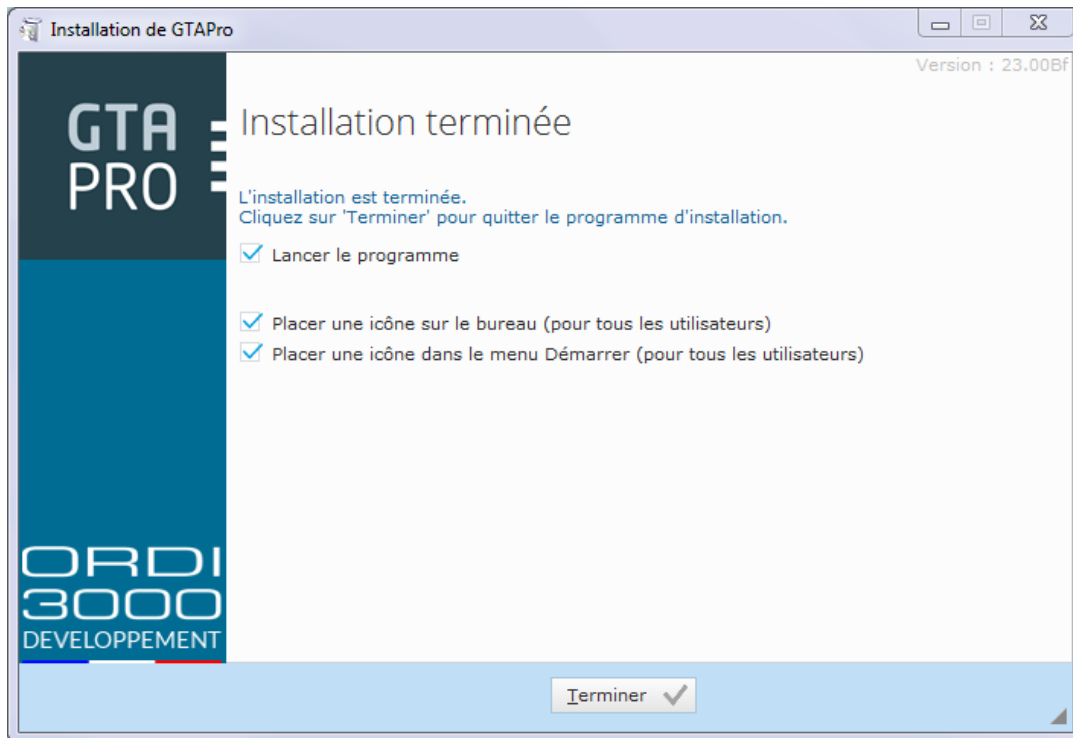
Installation de GTAPro

Version : 23.00Bf

GTA PRO

Installation terminée

L'installation est terminée.
Cliquez sur 'Terminer' pour quitter le programme d'installation.

Lancer le programme

Placer une icône sur le bureau (pour tous les utilisateurs)

Placer une icône dans le menu Démarrer (pour tous les utilisateurs)

ORDI 3000 DEVELOPPEMENT

Terminer